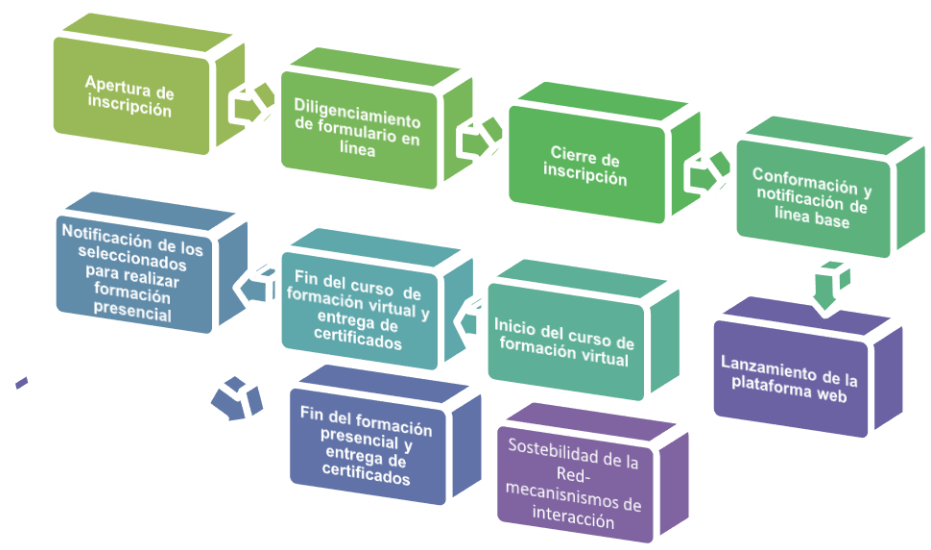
Apertura de inscripción

Diligenciamiento de formulario en línea

Cierre de inscripción

Conformación y notificación de línea base

Lanzamiento de la plataforma web

Inicio del curso de formación virtual

Fin del curso de formación virtual y entrega de certificados

Notificación de los seleccionados para realizar formación presencial

Fin del formación presencial y entrega de certificados

Sostebilidad de la Red-mecanisnismos de interacción